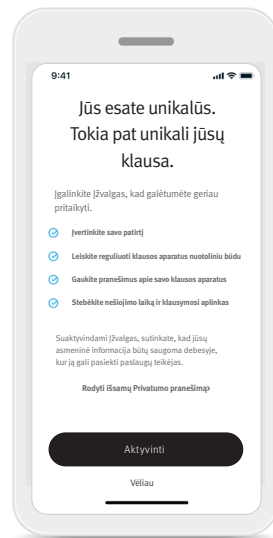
9:41

Jūs esate unikalūs. Tokia pat unikali jūsų klausa.

Įgalinkite įžvalgas, kad galėtumėte geriau pritaikyti.

Įvertinkite savo patirtį

Leiskite reguliuoti klausos aparatus nuotoliniu būdu

Gaukite pranešimus apie savo klausos aparatus

Stebėkite nešiojimo laiką ir klausymosi aplinkas

Suaktyvindami įžvalgas, sutinkate, kad jūsų asmeninė informacija būtų saugoma debesyje, kur ją gali pasiekti paslaugų teikėjas.

Rodyti išsamų Privatumo pranešimą›

Aktyvinti

Vėliau